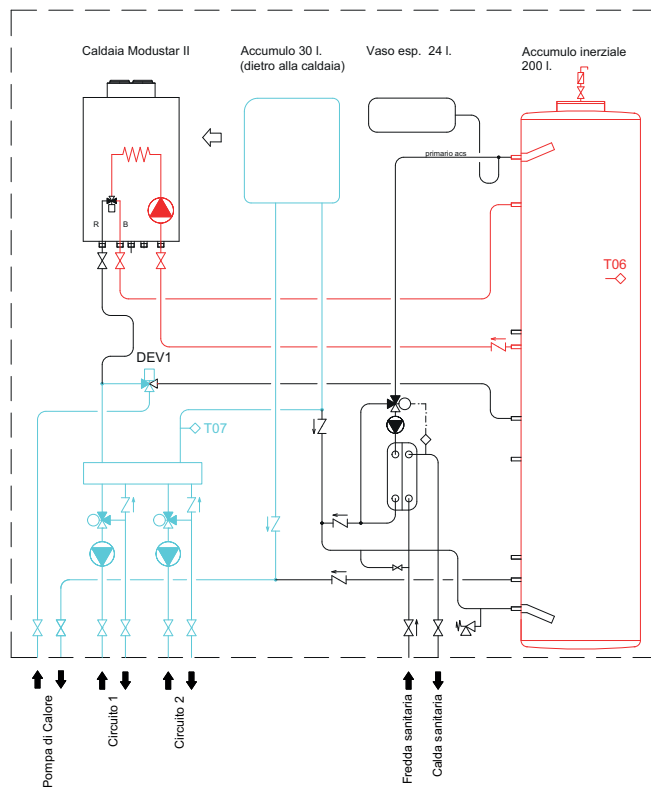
Caldaia Modustar II

Accumulo 30 l.
(dietro alla caldaia)

Vaso esp. 24 l.

Accumulo inerziale
200 l.

primario acs

R

B

T06

DEV1

T07

Pompa di Calore

Circuito 1

Circuito 2

Fredda sanitaria

Calda sanitaria